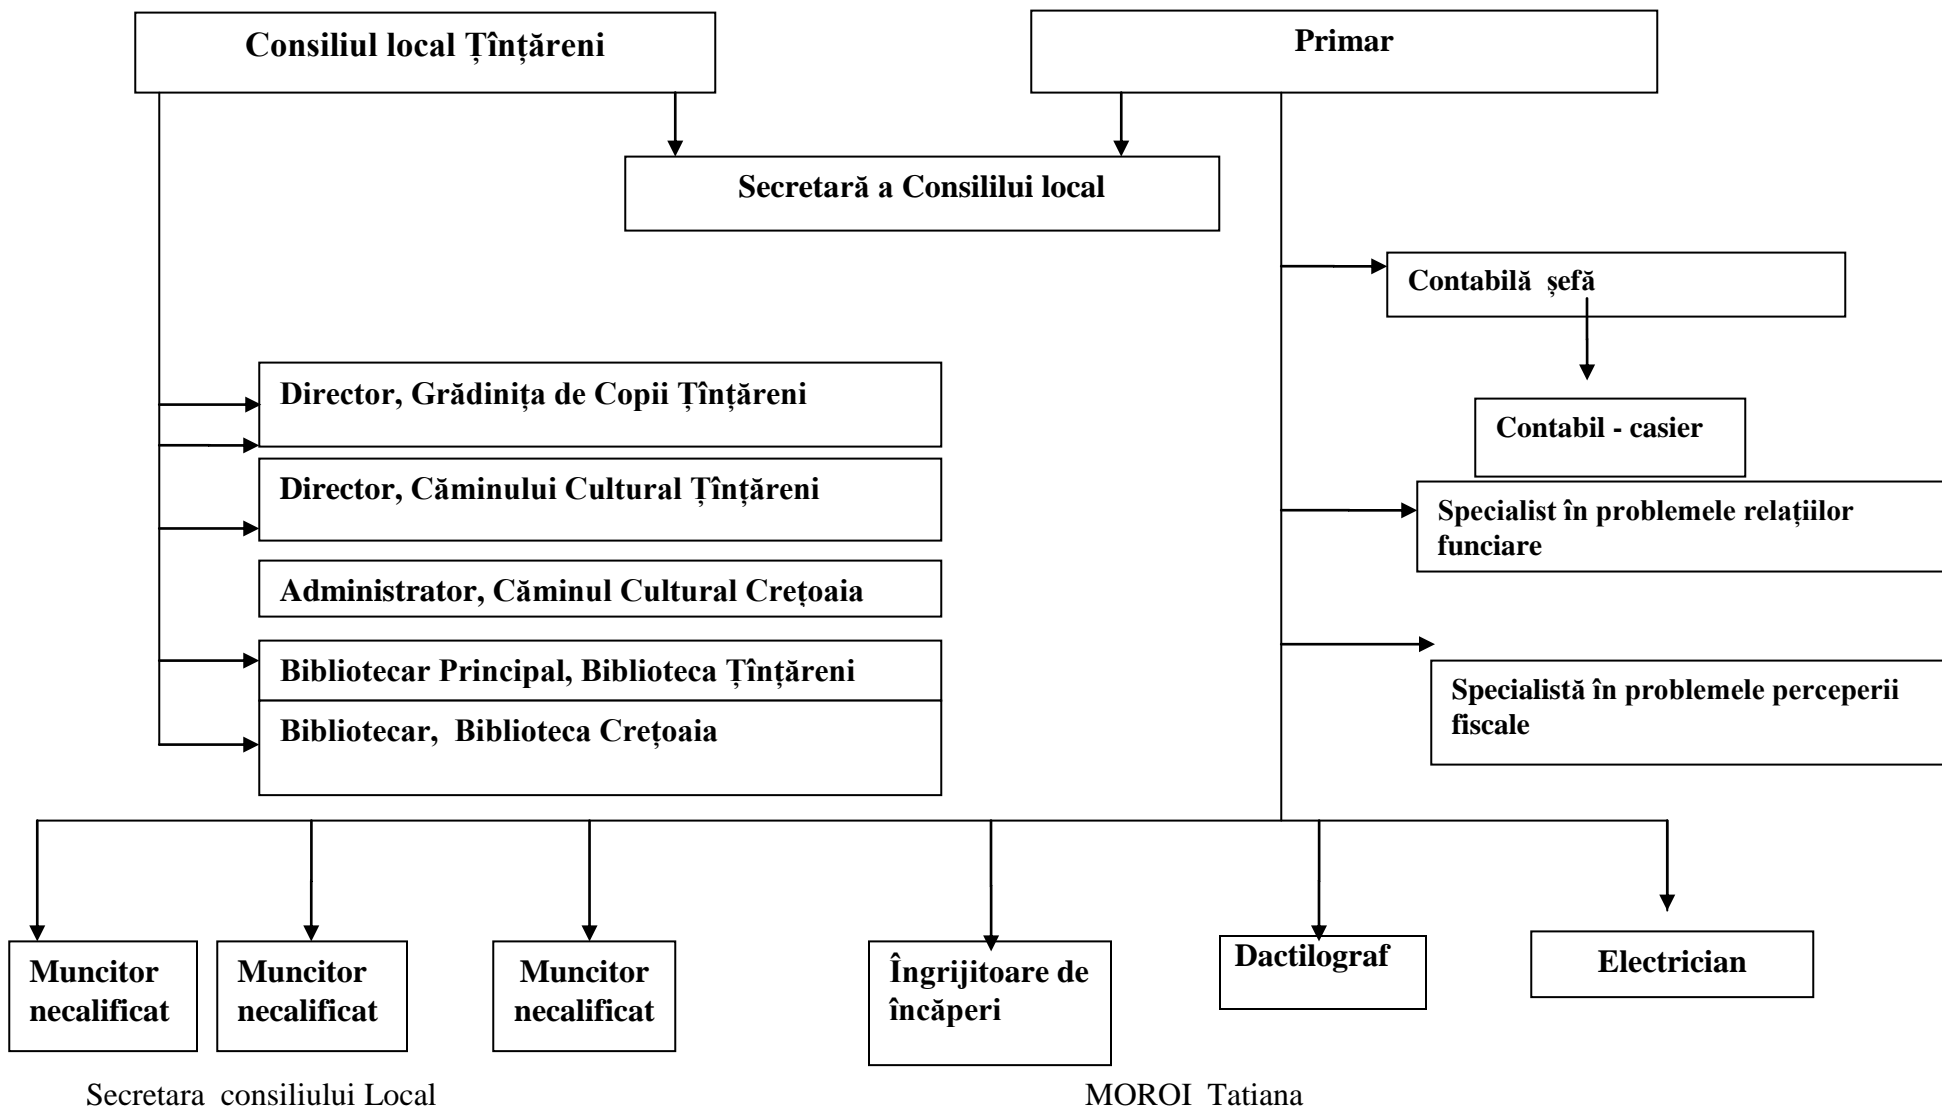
Consiliul local Țînțăreni

Primar

Secretară a Consilului local

Contabilă șefă

Contabil - casier

Specialist în problemele relațiilor funciare

Specialistă în problemele perceperii fiscale

Director, Grădinița de Copii Țînțăreni

Director, Căminului Cultural Țînțăreni

Administrator, Căminul Cultural Crețoaia

Bibliotecar Principal, Biblioteca Țînțăreni

Bibliotecar, Biblioteca Crețoaia

Muncitor necalificat

Muncitor necalificat

Muncitor necalificat

Îngrijitoare de încăperi

Dactilograf

Electrician

Secretara consiliului Local

MOROI Tatiana